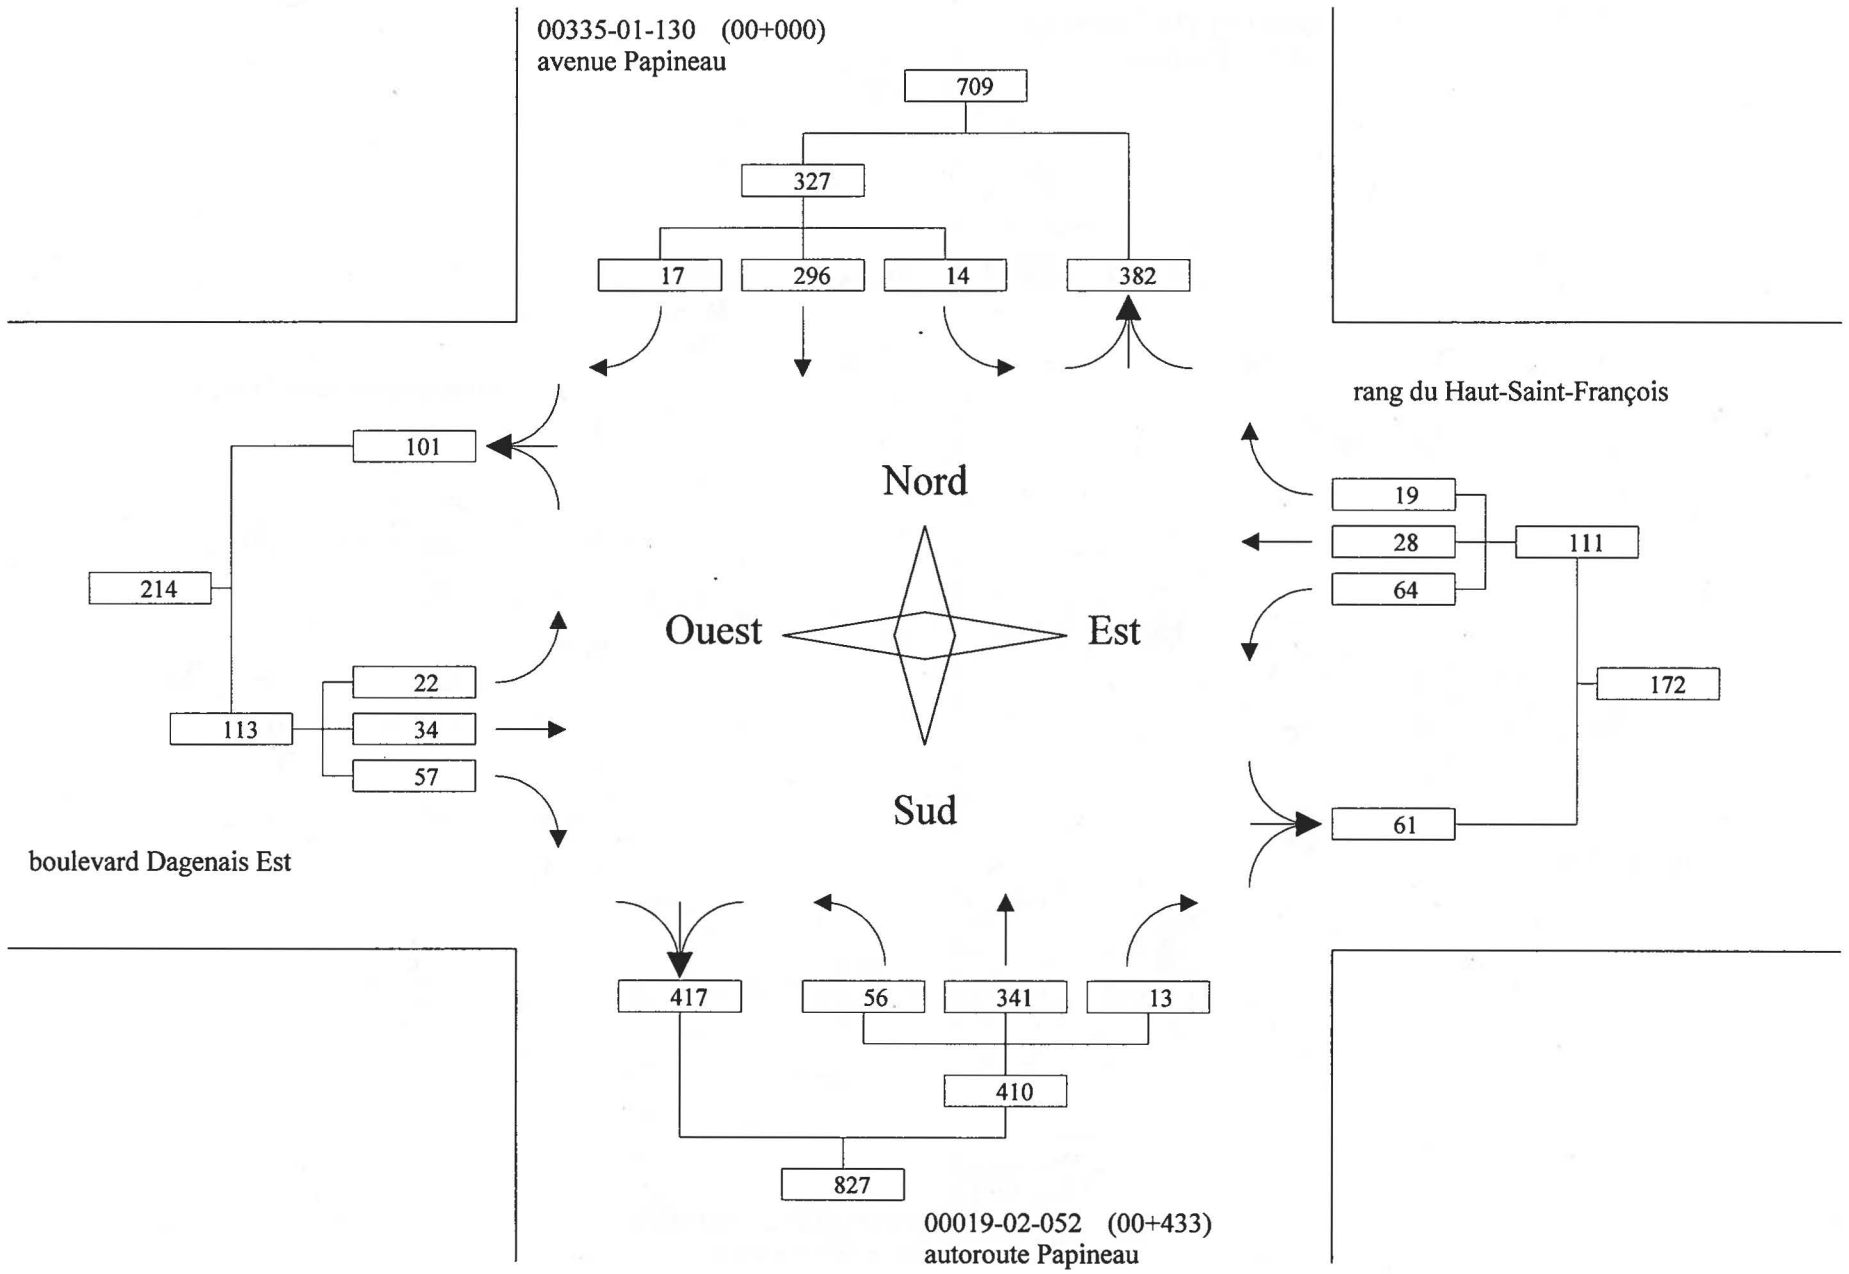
00335-01-130 (00+000)
avenue Papineau

709

327

17 296 14 382

rang du Haut-Saint-François

101

Nord

19
28 111
64

214

Ouest Est

172

22
113 34
57

Sud

61

boulevard Dagenais Est

417 56 341 13

410

827

00019-02-052 (00+433)
autoroute Papineau